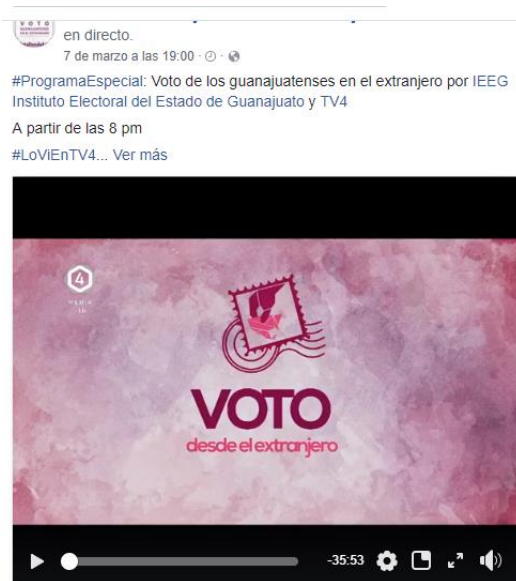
VOTO

en directo.

7 de marzo a las 19:00 · ·

#ProgramaEspecial: Voto de los guanajuatenses en el extranjero por IEEG Instituto Electoral del Estado de Guanajuato y TV4

A partir de las 8 pm

#LoViEnTV4... Ver más

4

VOTO
desde el extranjero

-35:53